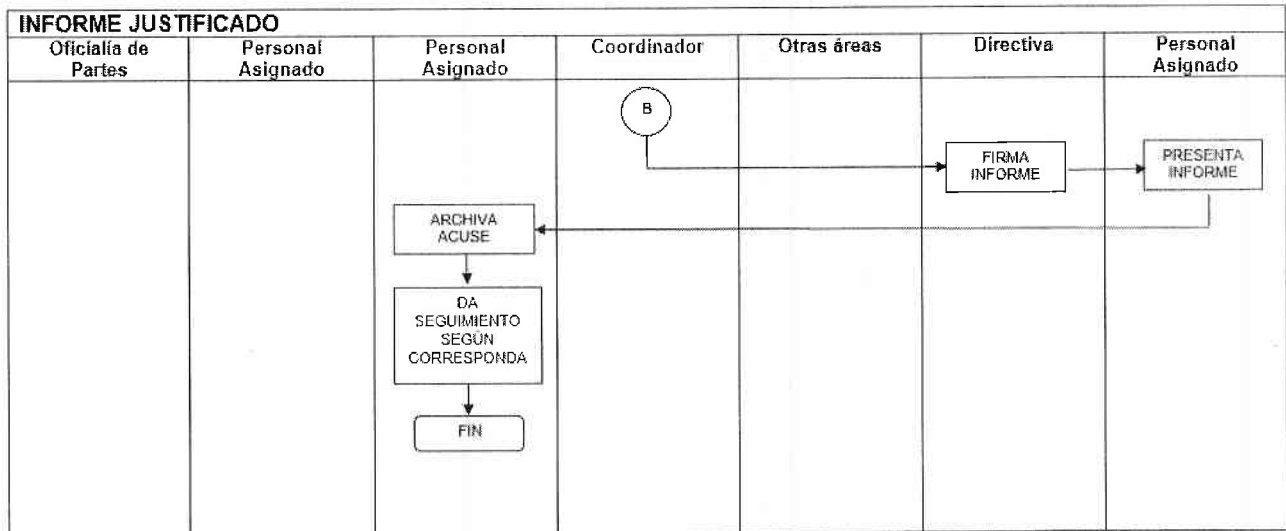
INFORME JUSTIFICADO

| Oficialía de Partes | Personal Asignado | Personal Asignado | Coordinador | Otras áreas | Directiva | Personal Asignado |
|---|---|---|---|---|---|---|

B

FIRMA INFORME

PRESENTA INFORME

ARCHIVA ACUSE

DA SEGUIMIENTO SEGÚN CORRESPONDA

FIN